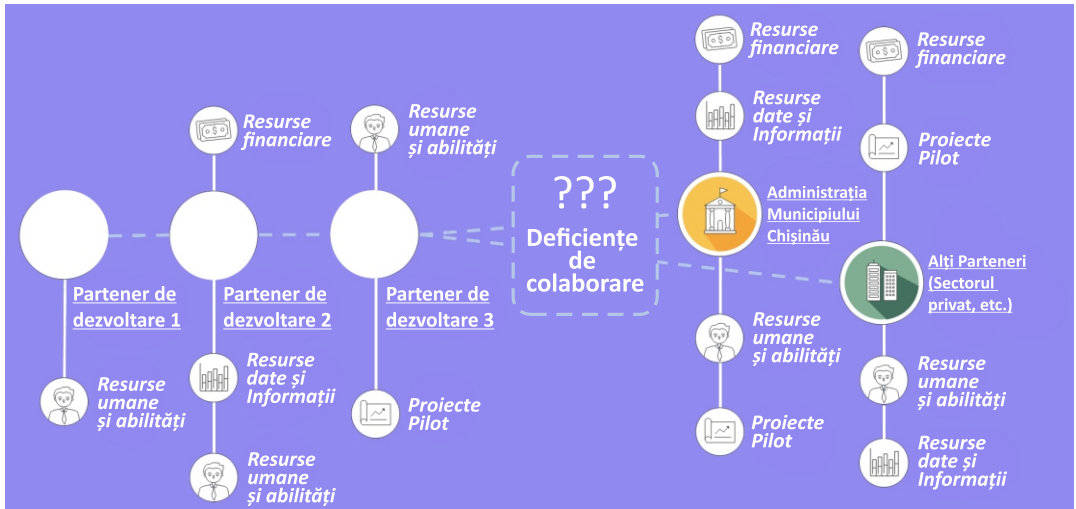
Resurse financiare

Resurse umane și abilități

Resurse financiare

Resurse date și Informații

Resurse financiare

Proiecte Pilot

???
Deficiențe de colaborare

Administrația Municipiului Chișinău

Alți Parteneri (Sectorul privat, etc.)

Partener de dezvoltare 1

Partener de dezvoltare 2

Partener de dezvoltare 3

Resurse umane și abilități

Resurse date și Informații

Resurse umane și abilități

Proiecte Pilot

Resurse umane și abilități

Proiecte Pilot

Resurse umane și abilități

Resurse date și Informații